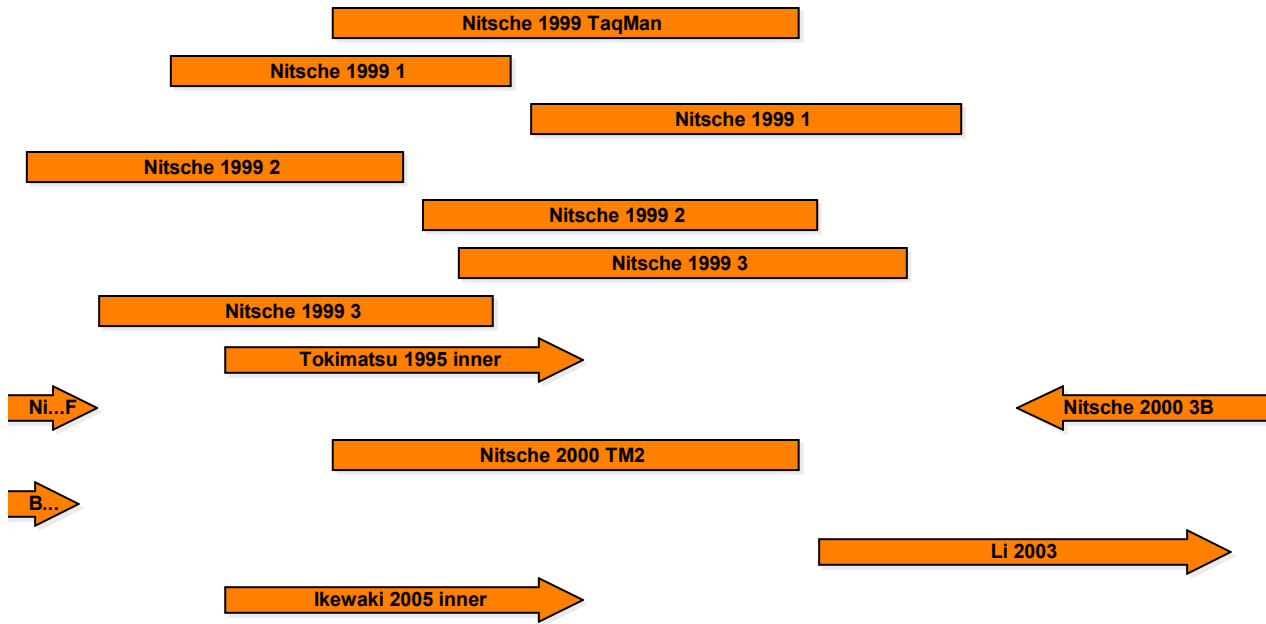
Nitsche 1999 TaqMan

Nitsche 1999 1

Nitsche 1999 1

Nitsche 1999 2

Nitsche 1999 2

Nitsche 1999 3

Nitsche 1999 3

Tokimatsu 1995 inner

Ni...F

Nitsche 2000 3B

Nitsche 2000 TM2

B...

Li 2003

Ikewaki 2005 inner